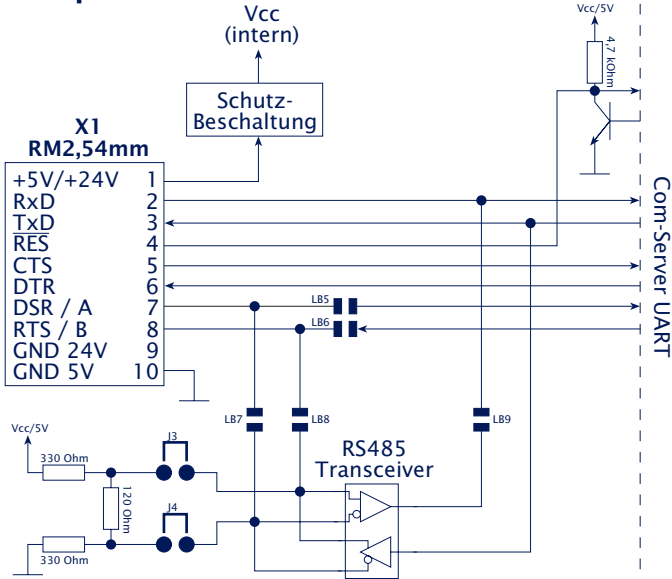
Vcc
(intern)

Schutz-
Beschaltung

Vcc/5V

4,7 kOhm

X1
RM2,54mm

| | |
|---|---|
| +5V/+24V | 1 |
| RxD | 2 |
| TxD | 3 |
| RES | 4 |
| CTS | 5 |
| DTR | 6 |
| DSR / A | 7 |
| RTS / B | 8 |
| GND 24V | 9 |
| GND 5V | 10 |

LB5
LB6

Com-Server UART

Vcc/5V

330 Ohm
J3
120 Ohm
J4
330 Ohm

LB7
LB8
LB9

RS485
Transceiver